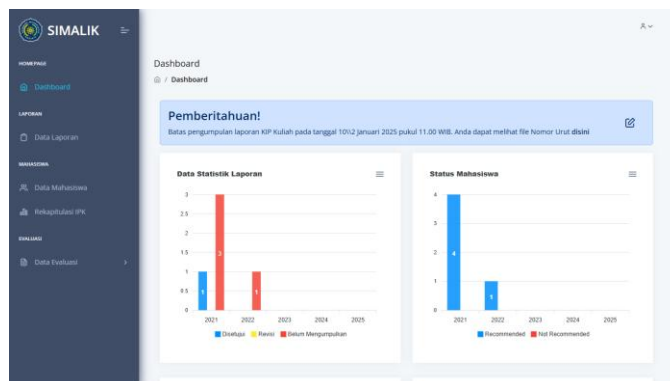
SIMALIK

HOMEPAGE

Dashboard

LAPORAN

Data Laporan

MAHASISWA

Data Mahasiswa

Rekapitulasi IPK

EVALUASI

Data Evaluasi

Dashboard

/ Dashboard

Pemberitahuan!

Batas pengumpulan laporan KIP Kuliah pada tanggal 10\12 Januari 2025 pukul 11.00 WIB. Anda dapat melihat file Nomor Urut disini

Data Statistik Laporan

3
2.5
2
1.5
1
0.5
0

1
3
1

2021 2022 2023 2024 2025

Disetujui Revisi Belum Mengumpulkan

Status Mahasiswa

4
3
2
1
0

4
1

2021 2022 2023 2024 2025

Recommended Not Recommended